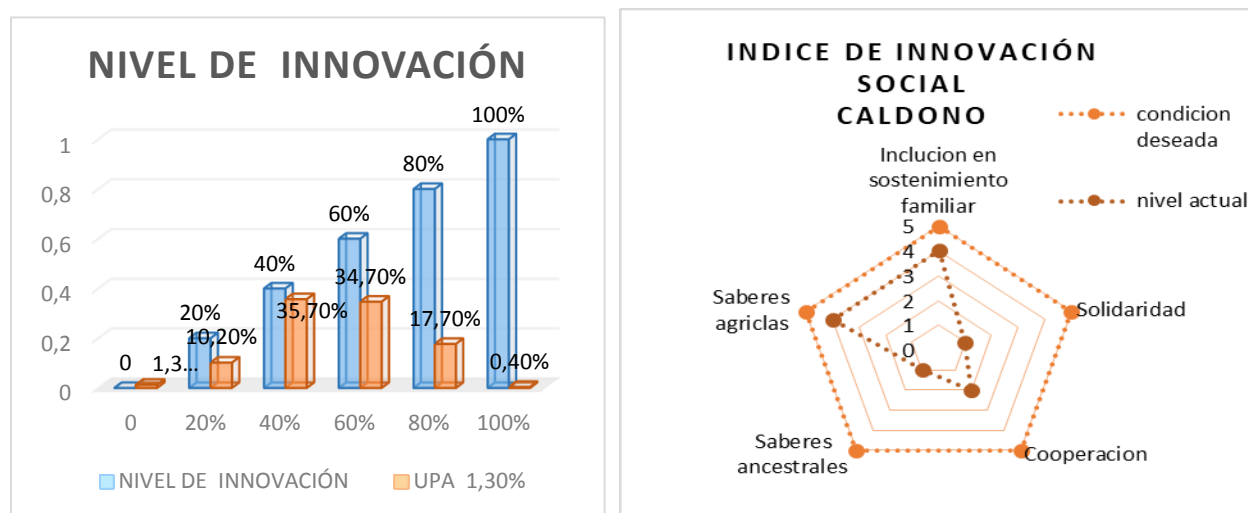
NIVEL DE INNOVACIÓN

1
0,8
0,6
0,4
0,2
0

0 1,3...
20% 10,20%
40% 35,70%
60% 34,70%
80% 17,70%
100% 0,40%

0
20%
40%
60%
80%
100%

NIVEL DE INNOVACIÓN
UPA 1,30%

INDICE DE INNOVACIÓN SOCIAL CALDONO

condicion deseada
nivel actual

Inclucion en sostenimiento familiar
5
4
3
2
1
0
Solidaridad
Cooperacion
Saberes ancestrales
Saberes agriclas